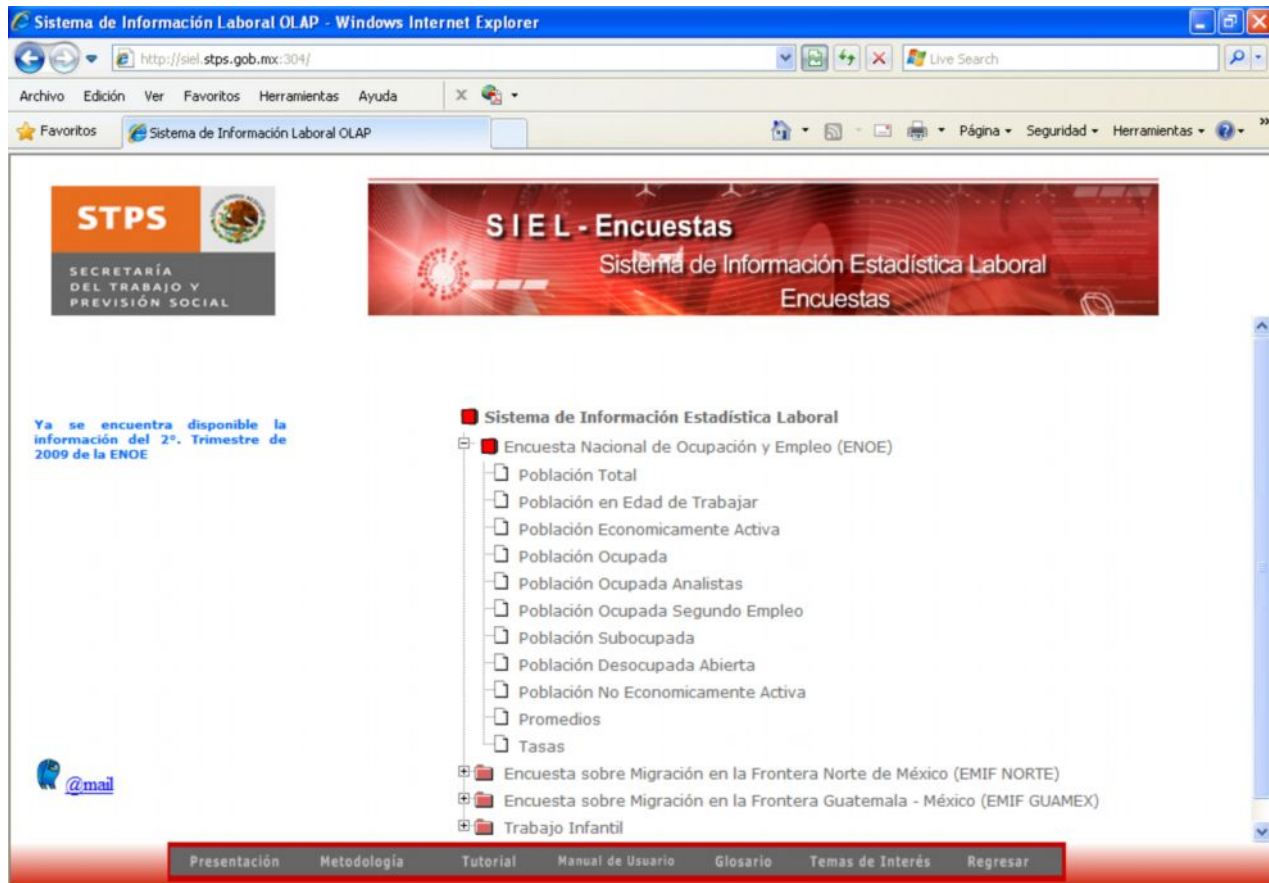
Sistema de Información Laboral OLAP - Windows Internet Explorer

http://siel.stps.gob.mx:304/

Live Search

Archivo Edición Ver Favoritos Herramientas Ayuda

Favoritos Sistema de Información Laboral OLAP

Página Seguridad Herramientas

STPS
SECRETARÍA DEL TRABAJO Y PREVISIÓN SOCIAL

S I E L - Encuestas
Sistema de Información Estadística Laboral
Encuestas

Ya se encuentra disponible la información del 2°. Trimestre de 2009 de la ENOE

Sistema de Información Estadística Laboral
Encuesta Nacional de Ocupación y Empleo (ENOE)
Población Total
Población en Edad de Trabajar
Población Economicamente Activa
Población Ocupada
Población Ocupada Analistas
Población Ocupada Segundo Empleo
Población Subocupada
Población Desocupada Abierta
Población No Economicamente Activa
Promedios
Tasas
Encuesta sobre Migración en la Frontera Norte de México (EMIF NORTE)
Encuesta sobre Migración en la Frontera Guatemala - México (EMIF GUAMEX)
Trabajo Infantil

@mail

Presentación Metodología Tutorial Manual de Usuario Glosario Temas de Interés Regresar